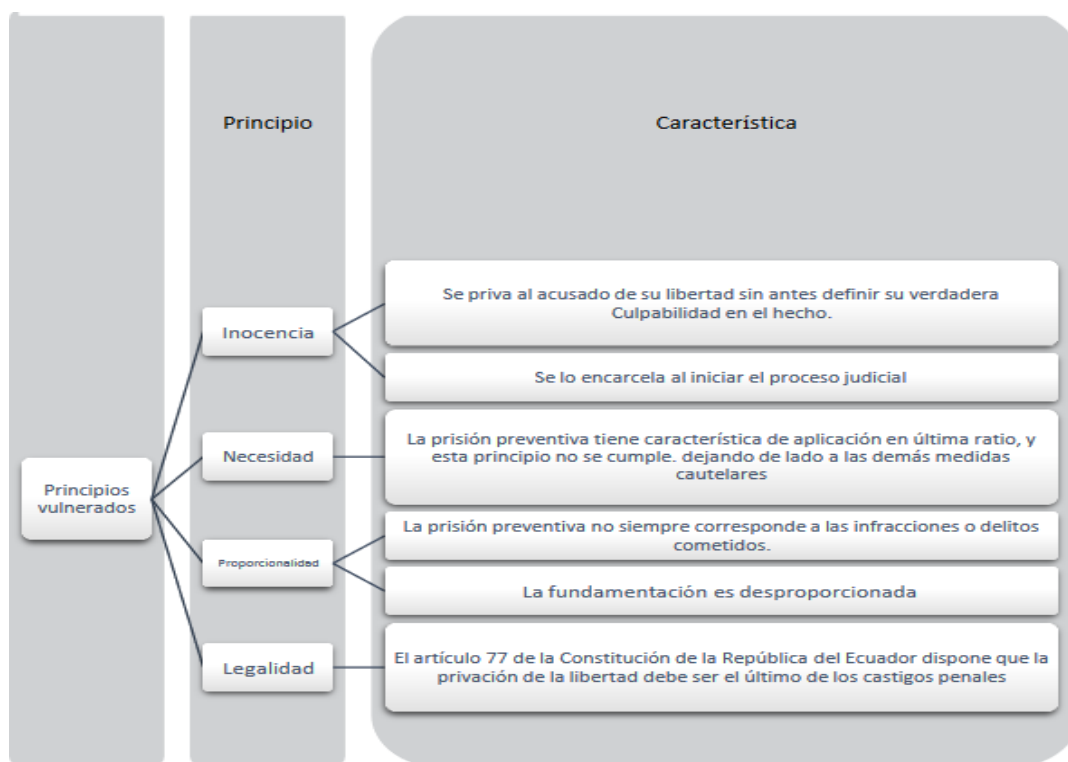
Principio

Característica

Principios vulnerados

Inocencia

Se priva al acusado de su libertad sin antes definir su verdadera Culpabilidad en el hecho.

Se lo encarcela al iniciar el proceso judicial

Necesidad

La prisión preventiva tiene característica de aplicación en última ratio, y esta principio no se cumple. dejando de lado a las demás medidas cautelares

Proporcionalidad

La prisión preventiva no siempre corresponde a las infracciones o delitos cometidos.

La fundamentación es desproporcionada

Legalidad

El artículo 77 de la Constitución de la República del Ecuador dispone que la privación de la libertad debe ser el último de los castigos penales